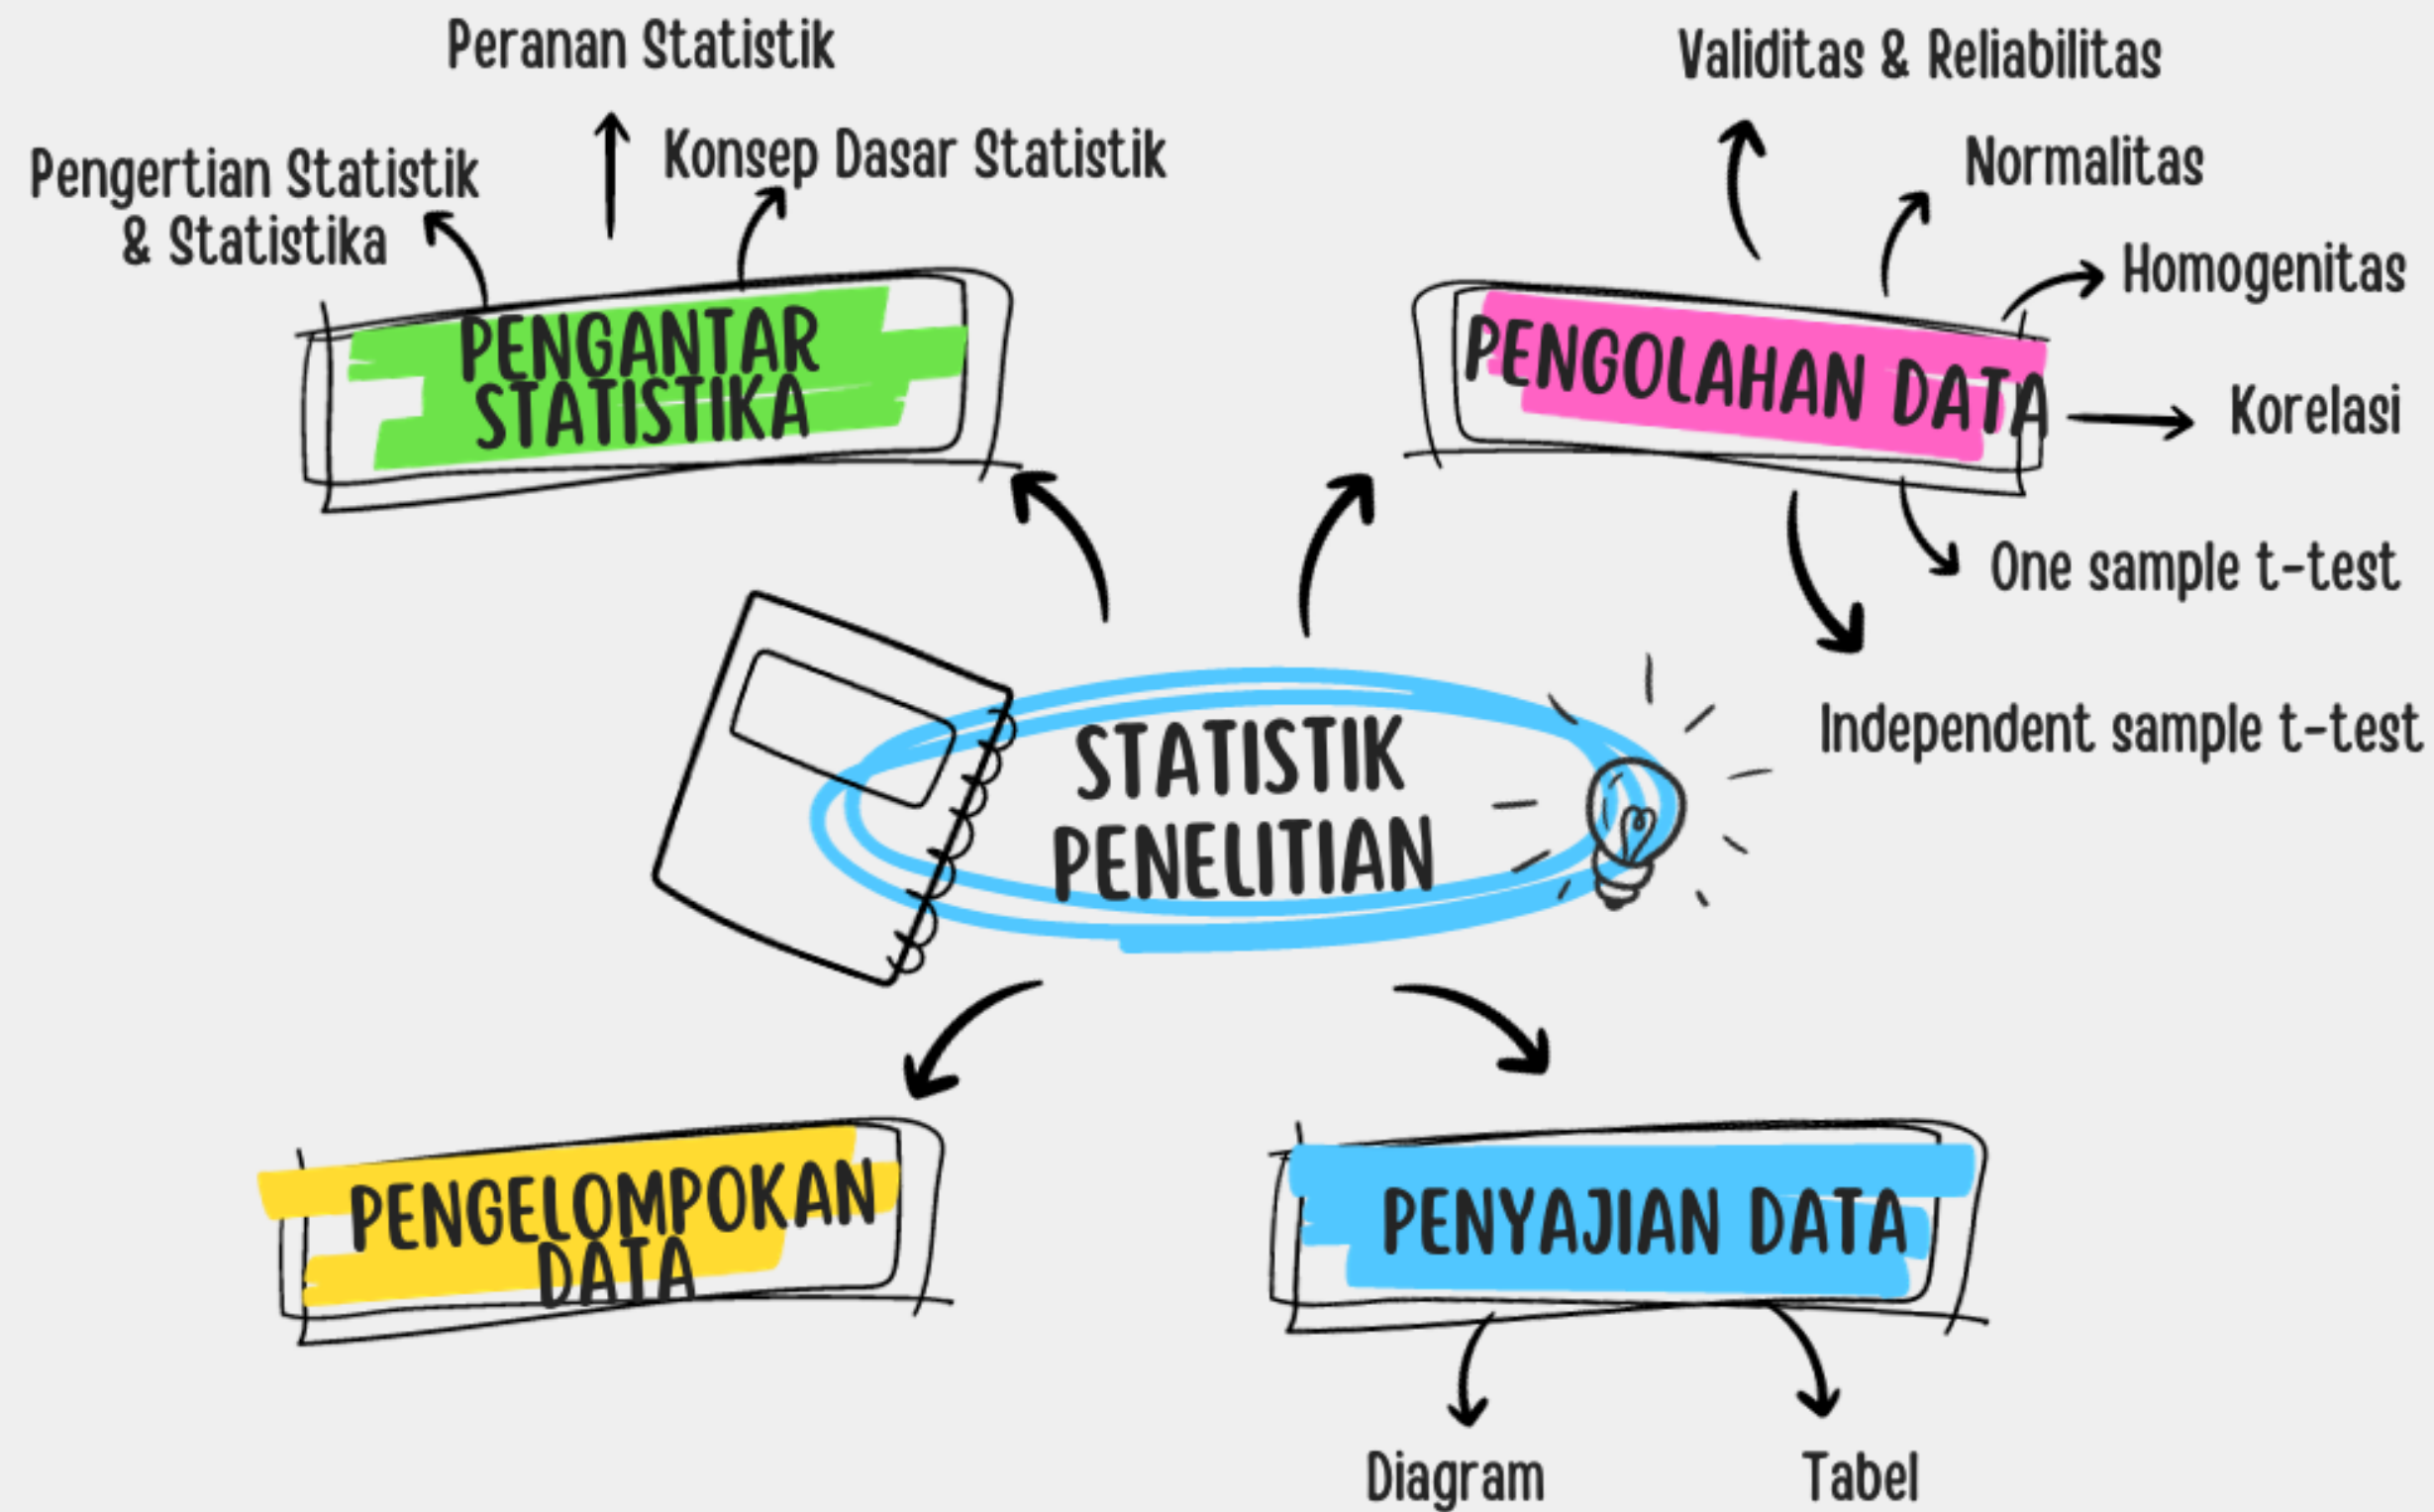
Peranan Statistik

Pengertian Statistik & Statistika

Konsep Dasar Statistik

PENGANTAR STATISTIKA

Validitas & Reliabilitas

Normalitas

Homogenitas

PENGOLAHAN DATA

Korelasi

One sample t-test

Independent sample t-test

STATISTIK PENELITIAN

PENGELOMPOKAN DATA

PENYAJIAN DATA

Diagram

Tabel